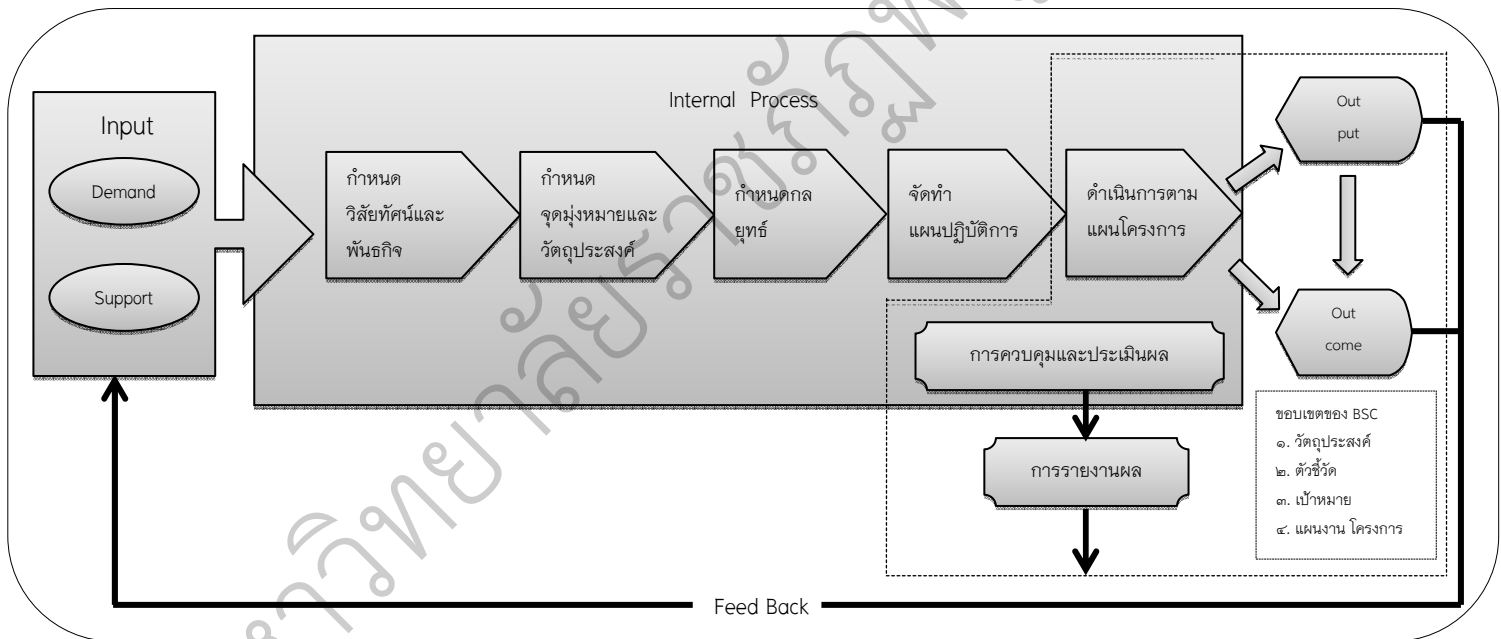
Input

Demand

Support

Internal Process

กำหนด วิสัยทัศน์และ พันธกิจ

กำหนด จุดมุ่งหมายและ วัตถุประสงค์

กำหนดกล ยุทธ์

จัดทำ แผนปฏิบัติการ

ดำเนินการตาม แผนโครงการ

Out put

Out come

การควบคุมและประเมินผล

การรายงานผล

ขอบเขตของ BSC
๑. วัตถุประสงค์
๒. ตัวชี้วัด
๓. เป้าหมาย
๔. แผนงาน โครงการ

Feed Back

มหาวิทยาลัยราชภัฏ